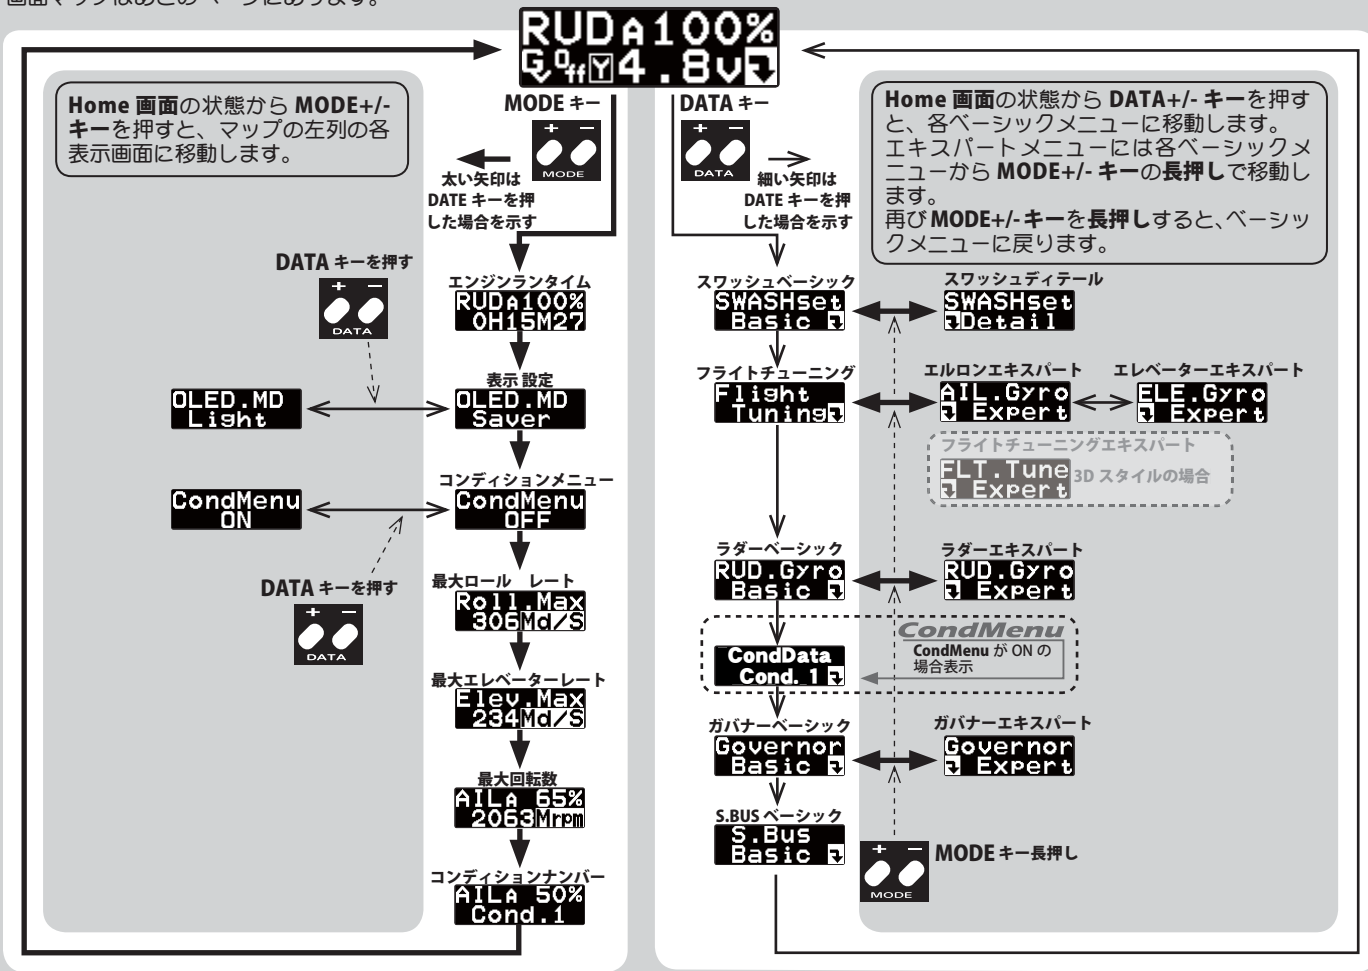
画面マップはあとのページにあります。

RUDA100%
G Off Y 4.8V

Home 画面の状態から MODE+/- キーを押すと、マップの左列の各表示画面に移動します。

MODE キー
+ −
MODE

太い矢印は DATE キーを押した場合を示す

DATA キー
+ −
DATA

細い矢印は DATE キーを押した場合を示す

Home 画面の状態から DATA+/- キーを押すと、各ベーシックメニューに移動します。
エキスパートメニューには各ベーシックメニューから MODE+/- キーの長押しで移動します。
再び MODE+/- キーを長押しすると、ベーシックメニューに戻ります。

DATA キーを押す
+ −
DATA

エンジンランタイム
RUDA100%
0H15M27

表示 設定
OLED.MD
Saver

OLED.MD
Light

コンディションメニュー
CondMenu
OFF

CondMenu
ON

DATA キーを押す
+ −
DATA

最大ロール レート
Roll.Max
306Md/S

最大エレベーターレート
Elev.Max
234Md/S

最大回転数
AILA 65%
2063Mrpm

コンディションナンバー
AILA 50%
Cond.1

スワッシュベーシック
SWASHset
Basic

スワッシュディテール
SWASHset
Detail

フライトチューニング
Flight
Tuning

エルロンエキスパート
AIL.Gyro
Expert

エレベーターエキスパート
ELE.Gyro
Expert

フライトチューニングエキスパート
FLT.Tune
Expert
3D スタイルの場合

ラダーベーシック
RUD.Gyro
Basic

ラダーエキスパート
RUD.Gyro
Expert

CondMenu
CondMenu が ON の場合表示

CondData
Cond. 1

ガバナーベーシック
Governor
Basic

ガバナーエキスパート
Governor
Expert

S.BUS ベーシック
S.Bus
Basic

+ −
MODE
MODE キー長押し